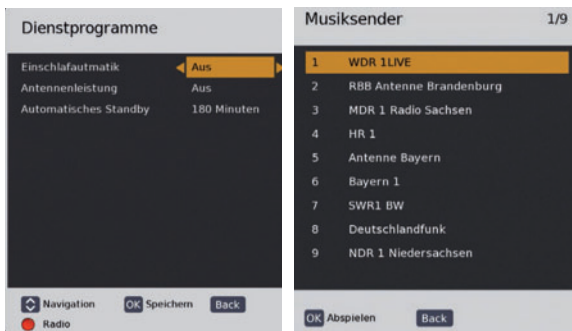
Dienstprogramme

| | |
|---|---|
| Einschlafautmatik | Aus |
| Antennenleistung | Aus |
| Automatisches Standby | 180 Minuten |

Navigation OK Speichern Back

Radio

Musiksender 1/9

1 WDR 1LIVE
2 RBB Antenne Brandenburg
3 MDR 1 Radio Sachsen
4 HR 1
5 Antenne Bayern
6 Bayern 1
7 SWR1 BW
8 Deutschlandfunk
9 NDR 1 Niedersachsen

OK Abspielen Back